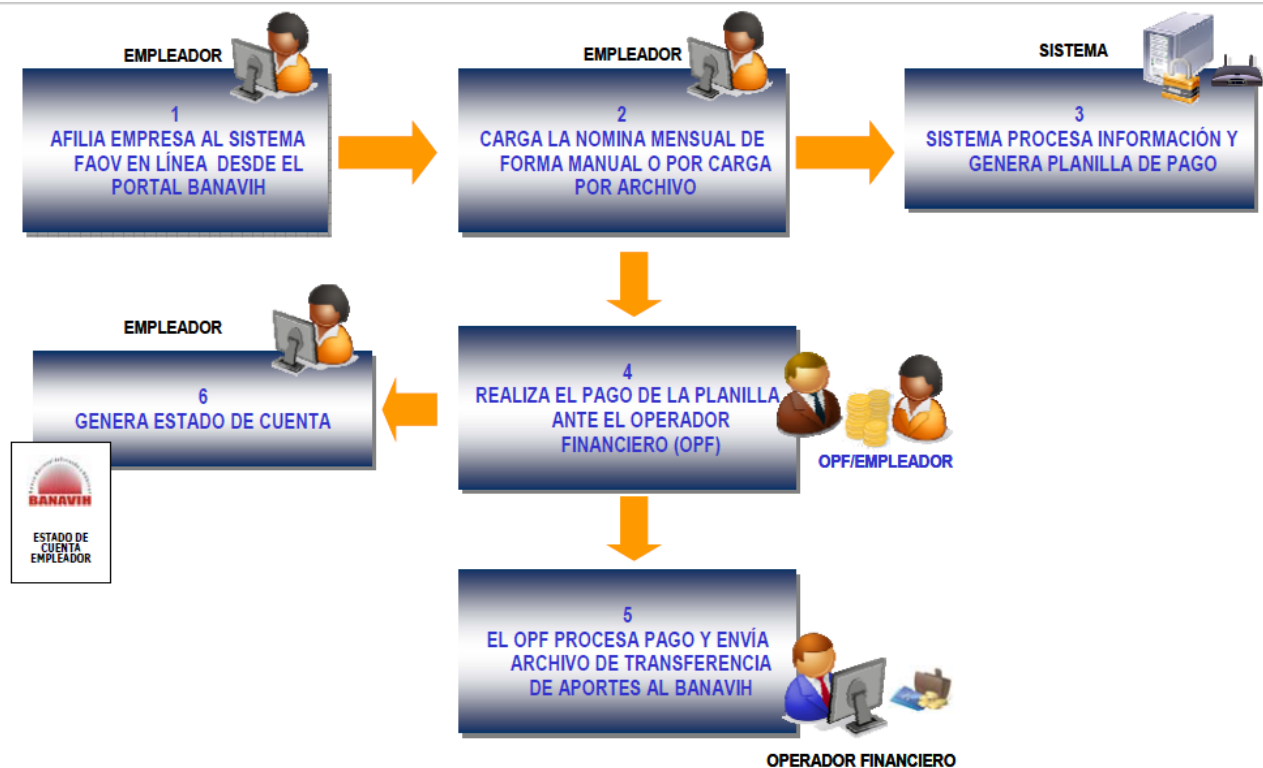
EMPLEADOR

1
AFILIA EMPRESA AL SISTEMA FAOV EN LÍNEA DESDE EL PORTAL BANAVIH

EMPLEADOR

2
CARGA LA NOMINA MENSUAL DE FORMA MANUAL O POR CARGA POR ARCHIVO

SISTEMA

3
SISTEMA PROCESA INFORMACIÓN Y GENERA PLANILLA DE PAGO

EMPLEADOR

6
GENERA ESTADO DE CUENTA

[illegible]
BANAVIH

ESTADO DE CUENTA EMPLEADOR

4
REALIZA EL PAGO DE LA PLANILLA ANTE EL OPERADOR FINANCIERO (OPF)

OPF/EMPLEADOR

5
EL OPF PROCESA PAGO Y ENVÍA ARCHIVO DE TRANSFERENCIA DE APORTES AL BANAVIH

OPERADOR FINANCIERO